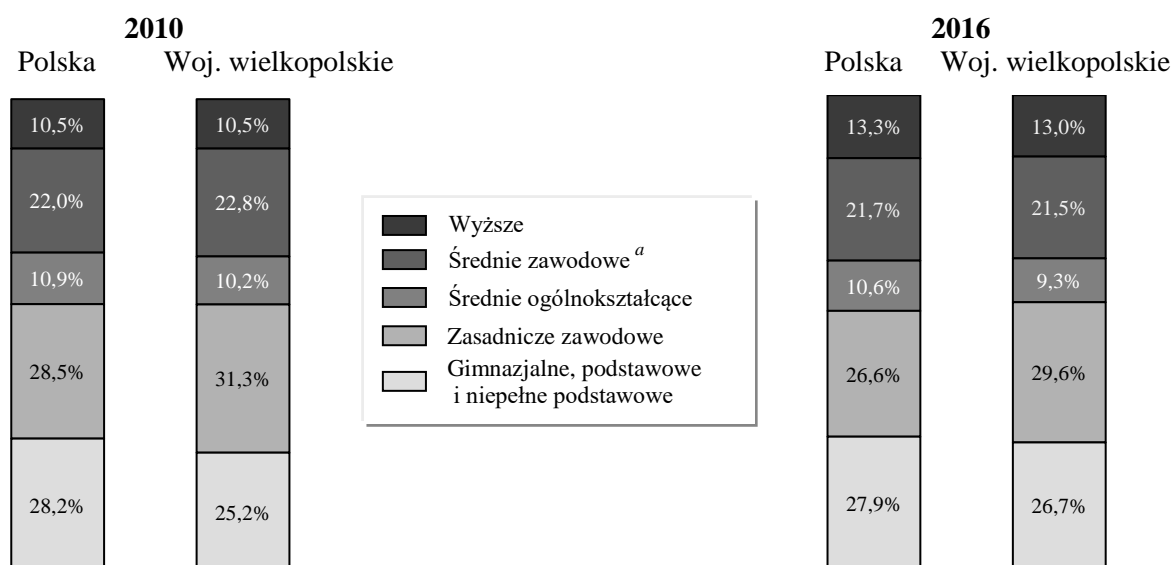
2010

Polska

Woj. wielkopolskie

10,5%
22,0%
10,9%
28,5%
28,2%

10,5%
22,8%
10,2%
31,3%
25,2%

Wyższe
Średnie zawodowe $^{a}$
Średnie ogólnokształcące
Zasadnicze zawodowe
Gimnazjalne, podstawowe i niepełne podstawowe

2016

Polska

Woj. wielkopolskie

13,3%
21,7%
10,6%
26,6%
27,9%

13,0%
21,5%
9,3%
29,6%
26,7%